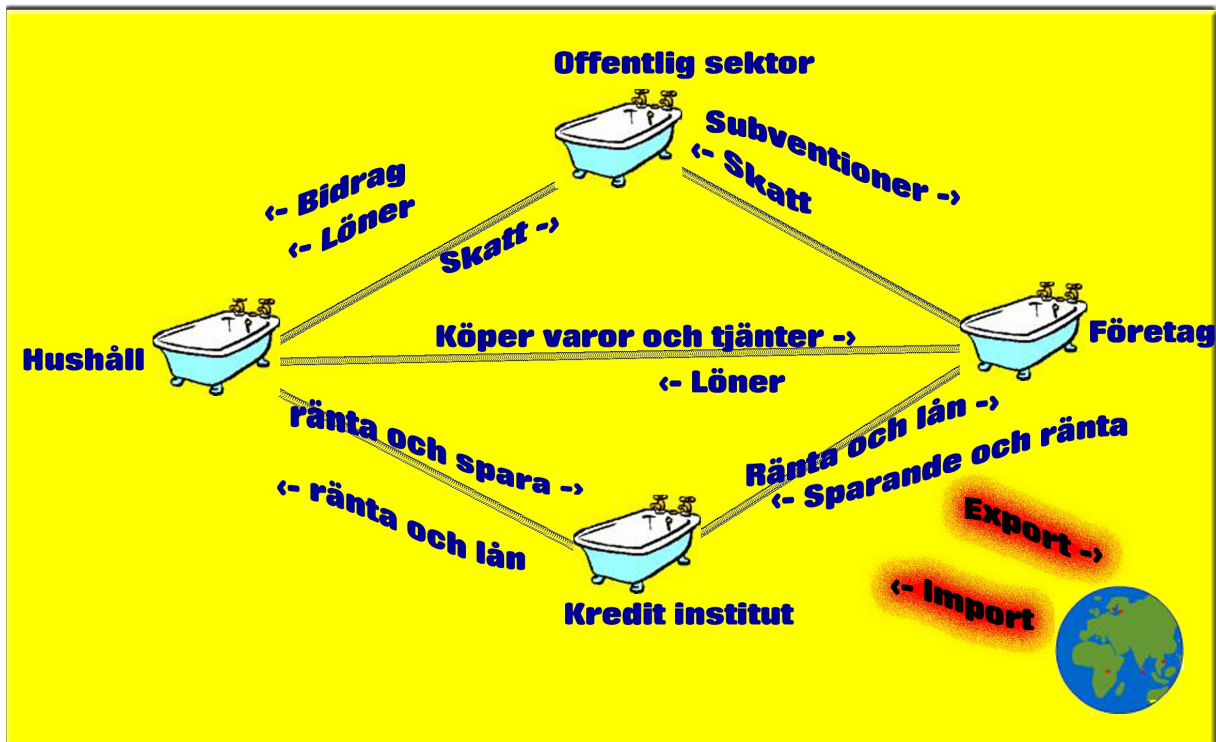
Offentlig sektor

Subventioner ->

<- Skatt

<- Bidrag

<- Löner

Skatt ->

Hushåll

Köper varor och tjänter ->

<- Löner

Företag

ränta och spara ->

<- ränta och lån

Ränta och lån ->

<- Sparande och ränta

Kredit institut

Export ->

<- Import